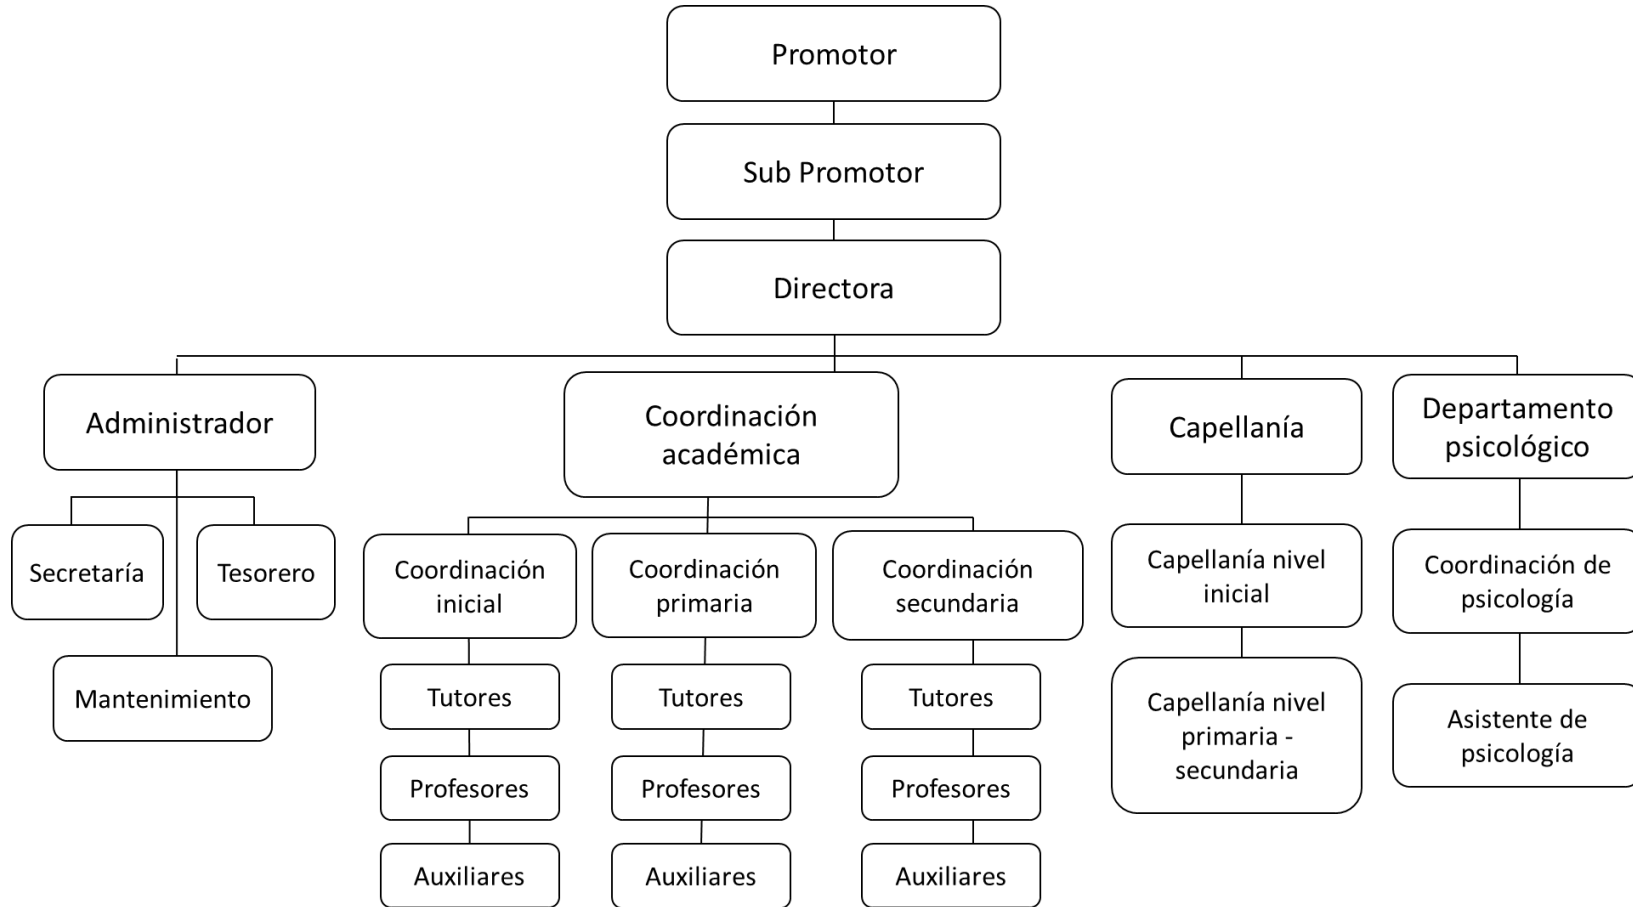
Promotor

Sub Promotor

Directora

Administrador

Secretaría

Tesorero

Mantenimiento

Coordinación académica

Coordinación inicial

Tutores

Profesores

Auxiliares

Coordinación primaria

Tutores

Profesores

Auxiliares

Coordinación secundaria

Tutores

Profesores

Auxiliares

Capellanía

Capellanía nivel inicial

Capellanía nivel primaria - secundaria

Departamento psicológico

Coordinación de psicología

Asistente de psicología